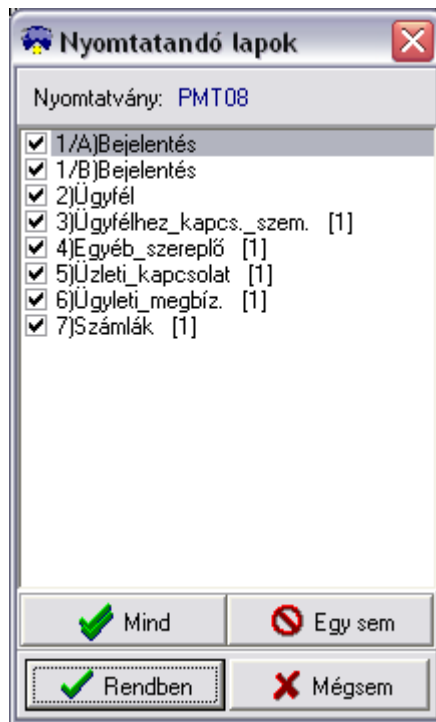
Nyomtatandó lapok

Nyomtatvány: PMT08

1/A)Bejelentés
1/B)Bejelentés
2)Ügyfél
3)Ügyfélhez_kapcs._szem. [1]
4)Egyéb_szereplő [1]
5)Üzleti_kapcsolat [1]
6)Ügyleti_megbíz. [1]
7)Számlák [1]

Mind
Egy sem
Rendben
Mégsem